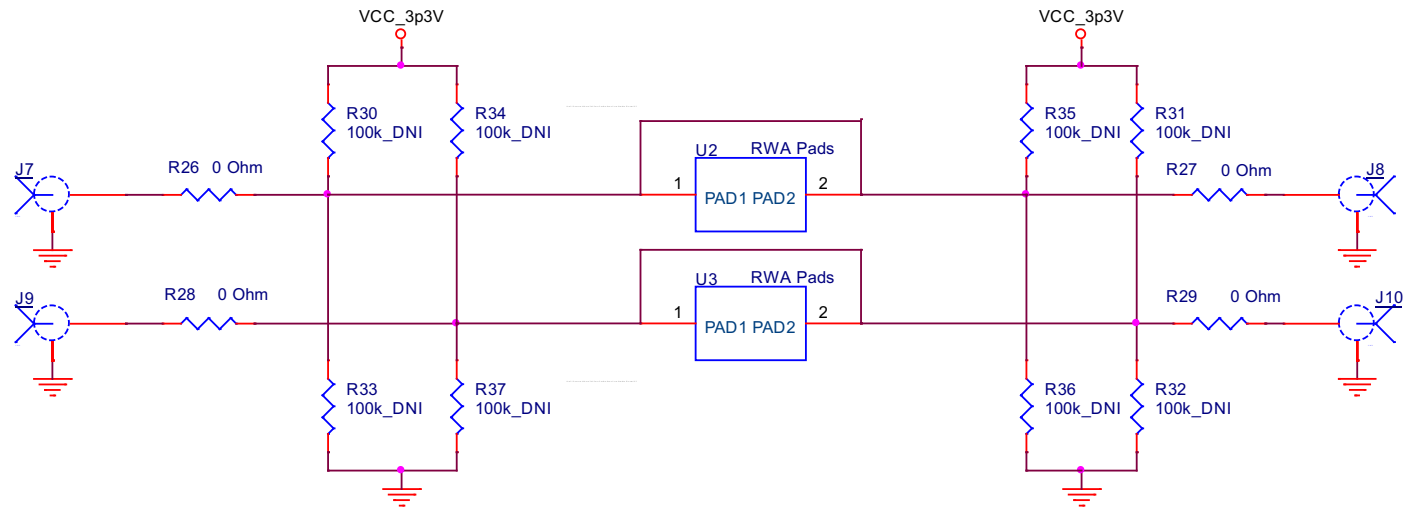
VCC_3p3V

VCC_3p3V

R30
100k_DNI

R34
100k_DNI

R35
100k_DNI

R31
100k_DNI

U2 RWA Pads

J7

R26 0 Ohm

1

PAD1 PAD2

2

R27 0 Ohm

J8

U3 RWA Pads

J9

R28 0 Ohm

1

PAD1 PAD2

2

R29 0 Ohm

J10

R33
100k_DNI

R37
100k_DNI

R36
100k_DNI

R32
100k_DNI